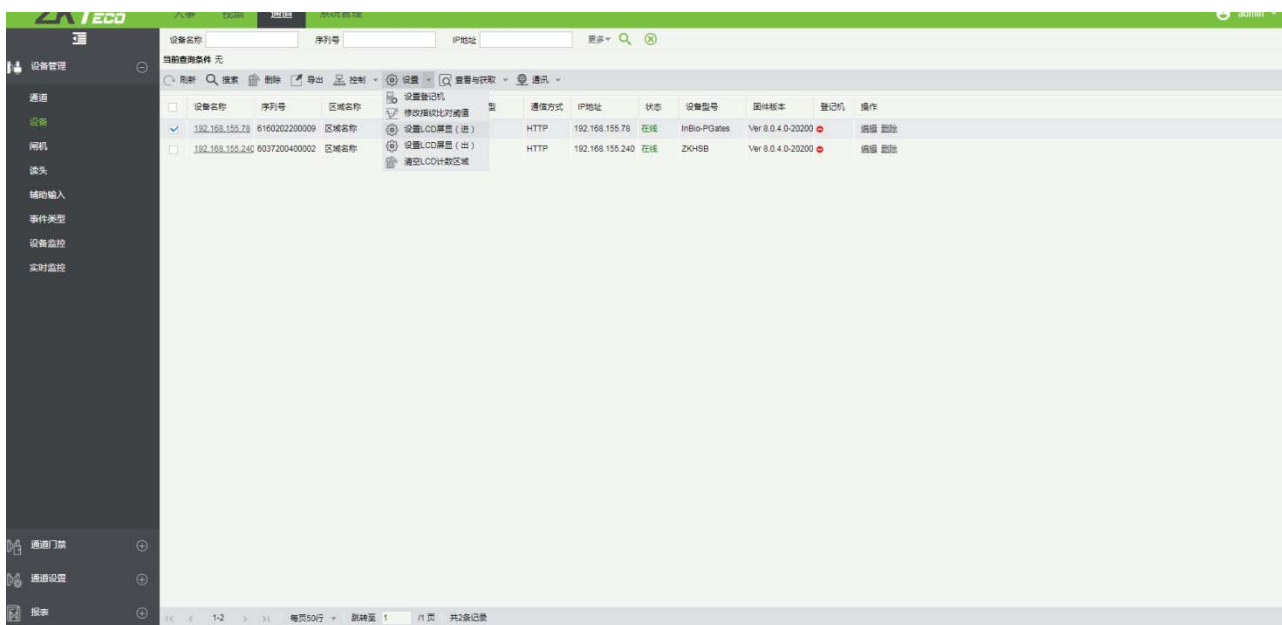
ZK ECO 人事 视频 通道 系统管理 admin

设备名称 序列号 IP地址 更多

设备管理

当前查询条件 无

刷新 搜索 删除 导出 控制 设置 查看与获取 通讯

设置登记机
修改指纹比对阈值
设置LCD屏显（进）
设置LCD屏显（出）
清空LCD计数区域

通道
设备
闸机
读头
辅助输入
事件类型
设备监控
实时监控

| | 设备名称 | 序列号 | 区域名称 | 型 | 通信方式 | IP地址 | 状态 | 设备型号 | 固件版本 | 登记机 | 操作 |
|---|---|---|---|---|---|---|---|---|---|---|---|
| ✓ | 192.168.155.78 | 6160202200009 | 区域名称 | | HTTP | 192.168.155.78 | 在线 | InBio-PGates | Ver 8.0.4.0-20200 | | 编辑 删除 |
| | 192.168.155.240 | 6037200400002 | 区域名称 | | HTTP | 192.168.155.240 | 在线 | ZKHSB | Ver 8.0.4.0-20200 | | 编辑 删除 |

通道门禁
通道设置
报表

1-2 每页50行 跳转至 1 /1页 共2条记录